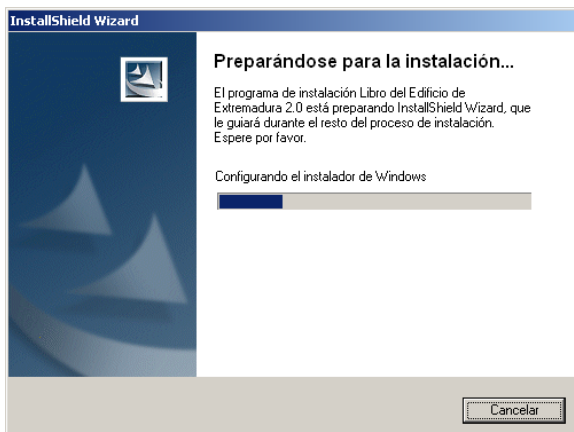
InstallShield Wizard

Preparándose para la instalación...

El programa de instalación Libro del Edificio de Extremadura 2.0 está preparando InstallShield Wizard, que le guiará durante el resto del proceso de instalación. Espere por favor.

Configurando el instalador de Windows

Cancelar